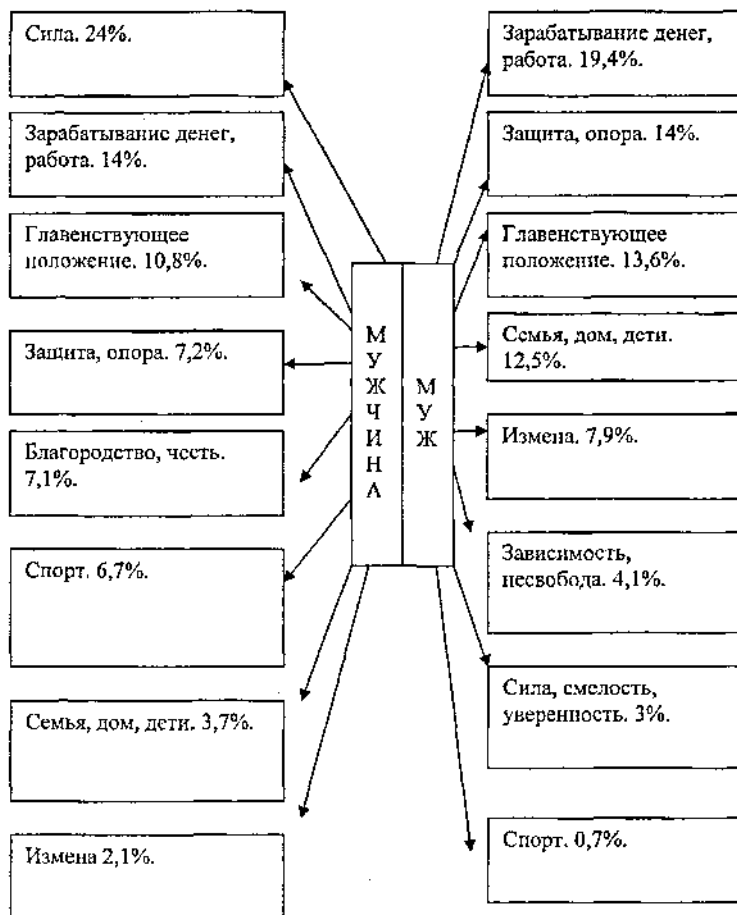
Сила. 24%.

Зарабатывание денег, работа. 14%.

Главенствующее положение. 10,8%.

Защита, опора. 7,2%.

Благородство, честь. 7,1%.

Спорт. 6,7%.

Семья, дом, дети. 3,7%.

Измена 2,1%.

МУЖЧИНА

МУЖ

Зарабатывание денег, работа. 19,4%.

Защита, опора. 14%.

Главенствующее положение. 13,6%.

Семья, дом, дети. 12,5%.

Измена. 7,9%.

Зависимость, несвобода. 4,1%.

Сила, смелость, уверенность. 3%.

Спорт. 0,7%.